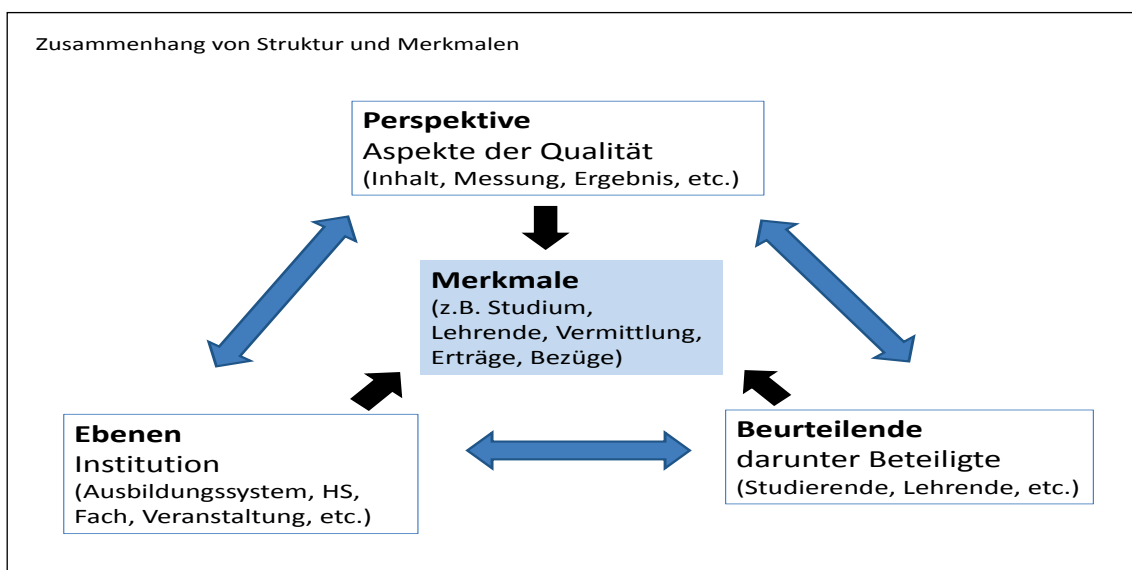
Zusammenhang von Struktur und Merkmalen

**Perspektive**
Aspekte der Qualität
(Inhalt, Messung, Ergebnis, etc.)

**Merkmale**
(z.B. Studium, Lehrende, Vermittlung, Erträge, Bezüge)

**Ebenen**
Institution
(Ausbildungssystem, HS, Fach, Veranstaltung, etc.)

**Beurteilende**
darunter Beteiligte
(Studierende, Lehrende, etc.)